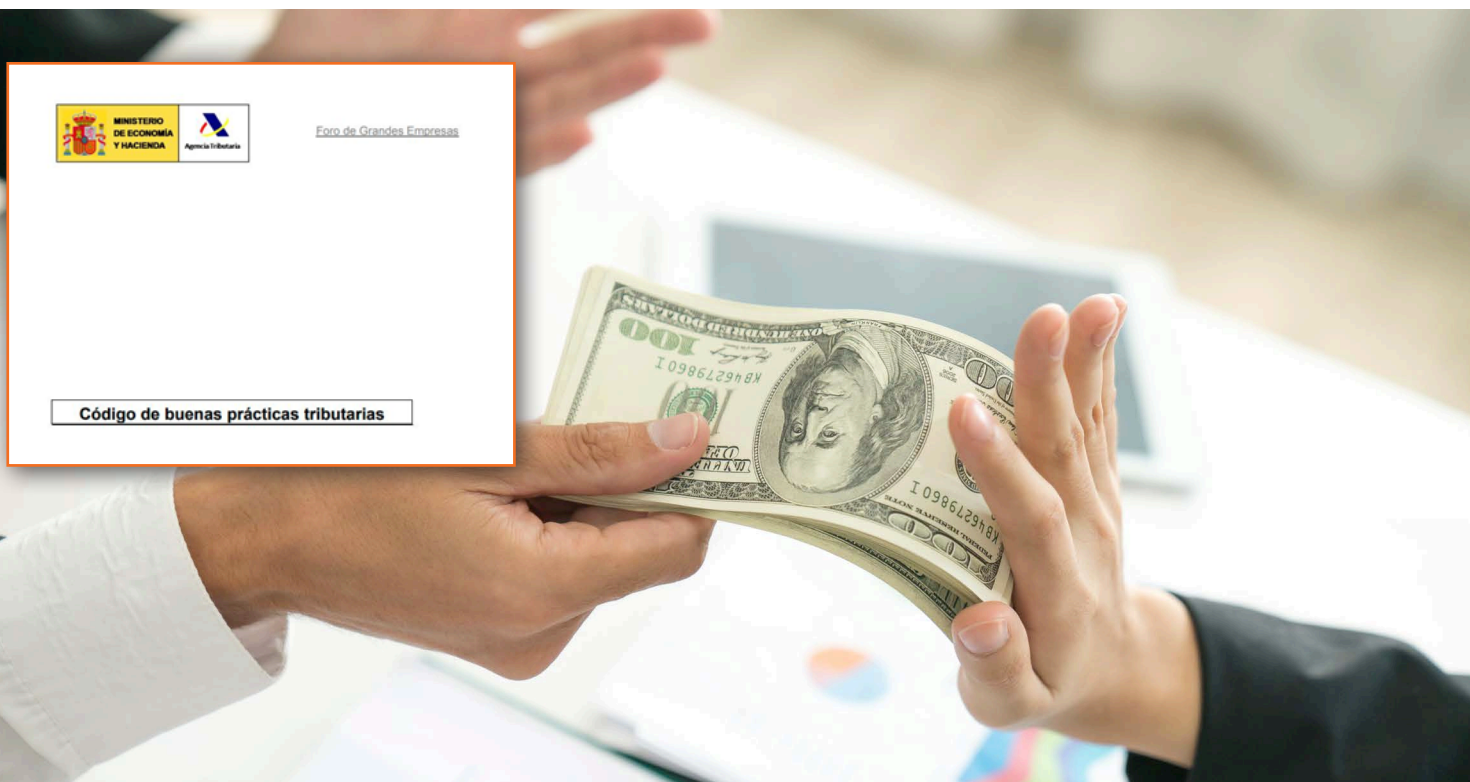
MINISTERIO DE ECONOMÍA Y HACIENDA

Agencia Tributaria

Foro de Grandes Empresas

Código de buenas prácticas tributarias

100

KB46279860 I

KB46279860 I

100

FEDERAL RESERVE NOTE

ONE HUNDRED DOLLARS